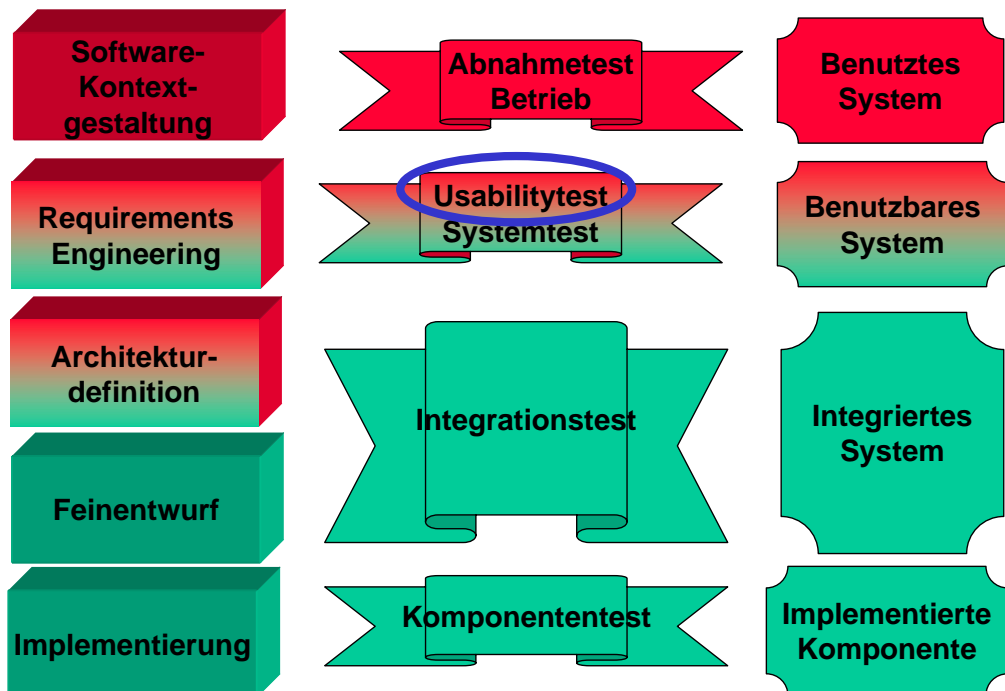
Software-Kontextgestaltung

Abnahmetest Betrieb

Benutztes System

Requirements Engineering

Usabilitytest Systemtest

Benutzbares System

Architekturdefinition

Integrationstest

Integriertes System

Feinentwurf

Implementierung

Komponententest

Implementierte Komponente